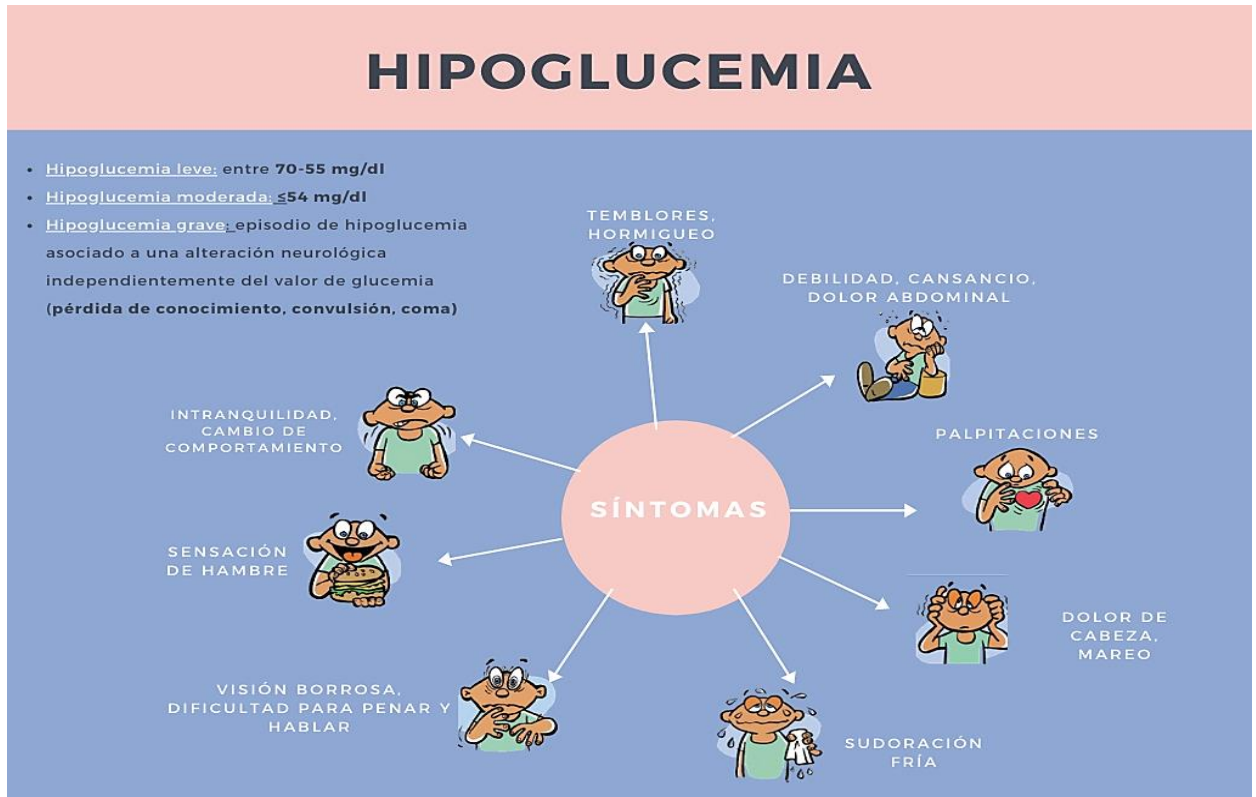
HIPOGLUCEMIA

• Hipoglucemia leve: entre 70-55 mg/dl
• Hipoglucemia moderada: ≤54 mg/dl
• Hipoglucemia grave: episodio de hipoglucemia asociado a una alteración neurológica independientemente del valor de glucemia (pérdida de conocimiento, convulsión, coma)

TEMBLORES, HORMIGUEO

DEBILIDAD, CANSANCIO, DOLOR ABDOMINAL

INTRANQUILIDAD, CAMBIO DE COMPORTAMIENTO

PALPITACIONES

SÍNTOMAS

SENSACIÓN DE HAMBRE

DOLOR DE CABEZA, MAREO

VISIÓN BORROSA, DIFICULTAD PARA PENAR Y HABLAR

SUDORACIÓN FRÍA